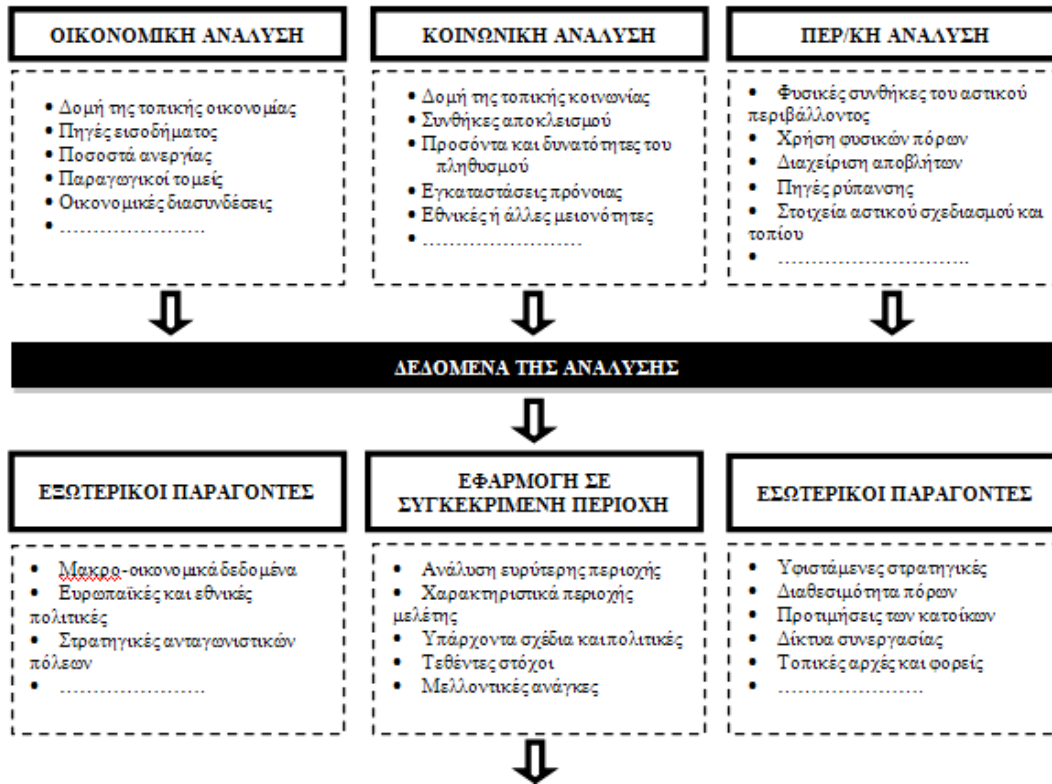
ΟΙΚΟΝΟΜΙΚΗ ΑΝΑΛΥΣΗ

• Δομή της τοπικής οικονομίας
• Πηγές εισοδήματος
• Ποσοστά ανεργίας
• Παραγωγικοί τομείς
• Οικονομικές διασυνδέσεις
• ……………………

ΚΟΙΝΩΝΙΚΗ ΑΝΑΛΥΣΗ

• Δομή της τοπικής κοινωνίας
• Συνθήκες αποκλεισμού
• Προσόντα και δυνατότητες του πληθυσμού
• Εγκαταστάσεις πρόνοιας
• Εθνικές ή άλλες μειονότητες
• ……………………

ΠΕΡ/ΚΗ ΑΝΑΛΥΣΗ

• Φυσικές συνθήκες του αστικού περιβάλλοντος
• Χρήση φυσικών πόρων
• Διαχείριση αποβλήτων
• Πηγές ρύπανσης
• Στοιχεία αστικού σχεδιασμού και τοπίου
• ……………………….

ΔΕΔΟΜΕΝΑ ΤΗΣ ΑΝΑΛΥΣΗΣ

ΕΞΩΤΕΡΙΚΟΙ ΠΑΡΑΓΟΝΤΕΣ

• Μακρο-οικονομικά δεδομένα
• Ευρωπαϊκές και εθνικές πολιτικές
• Στρατηγικές ανταγωνιστικών πόλεων
• ……………………

ΕΦΑΡΜΟΓΗ ΣΕ ΣΥΓΚΕΚΡΙΜΕΝΗ ΠΕΡΙΟΧΗ

• Ανάλυση ευρύτερης περιοχής
• Χαρακτηριστικά περιοχής μελέτης
• Υπάρχοντα σχέδια καιπολιτικές
• Τεθέντες στόχοι
• Μελλοντικές ανάγκες

ΕΣΩΤΕΡΙΚΟΙ ΠΑΡΑΓΟΝΤΕΣ

• Υφιστάμενες στρατηγικές
• Διαθεσιμότητα πόρων
• Προτιμήσεις των κατοίκων
• Δίκτυα συνεργασίας
• Τοπικές αρχές και φορείς
• ……………………